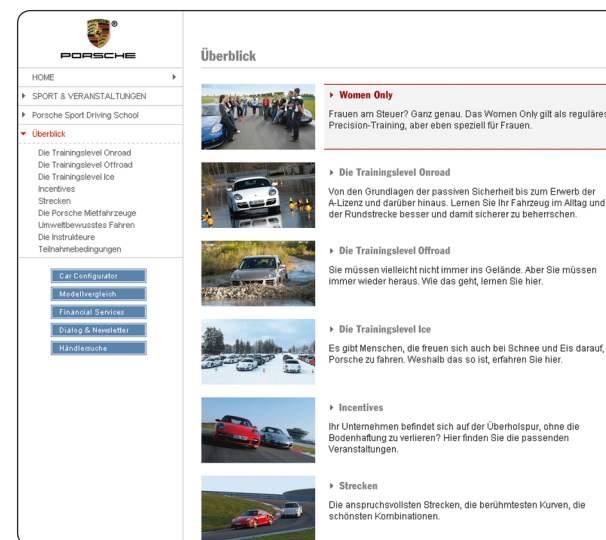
PORSCHE

HOME

SPORT & VERANSTALTUNGEN

Porsche Sport Driving School

Überblick

Die Trainingslevel Onroad
Die Trainingslevel Offroad
Die Trainingslevel Ice
Incentives
Strecken
Die Porsche Mietfahrzeuge
Umweltbewusstes Fahren
Die Instrukteure
Teilnahmebedingungen

Car Configurator
Modellvergleich
Financial Services
Dialog & Newsletter
Händlersuche

Überblick

Women Only

Frauen am Steuer? Ganz genau. Das Women Only gilt als reguläres Precision-Training, aber eben speziell für Frauen.

Die Trainingslevel Onroad

Von den Grundlagen der passiven Sicherheit bis zum Erwerb der A-Lizenz und darüber hinaus. Lernen Sie Ihr Fahrzeug im Alltag und der Rundstrecke besser und damit sicherer zu beherrschen.

Die Trainingslevel Offroad

Sie müssen vielleicht nicht immer ins Gelände. Aber Sie müssen immer wieder heraus. Wie das geht, lernen Sie hier.

Die Trainingslevel Ice

Es gibt Menschen, die freuen sich auch bei Schnee und Eis darauf, Porsche zu fahren. Weshalb das so ist, erfahren Sie hier.

Incentives

Ihr Unternehmen befindet sich auf der Überholspur, ohne die Bodenhaftung zu verlieren? Hier finden Sie die passenden Veranstaltungen.

Strecken

Die anspruchsvollsten Strecken, die berühmtesten Kurven, die schönsten Kombinationen.